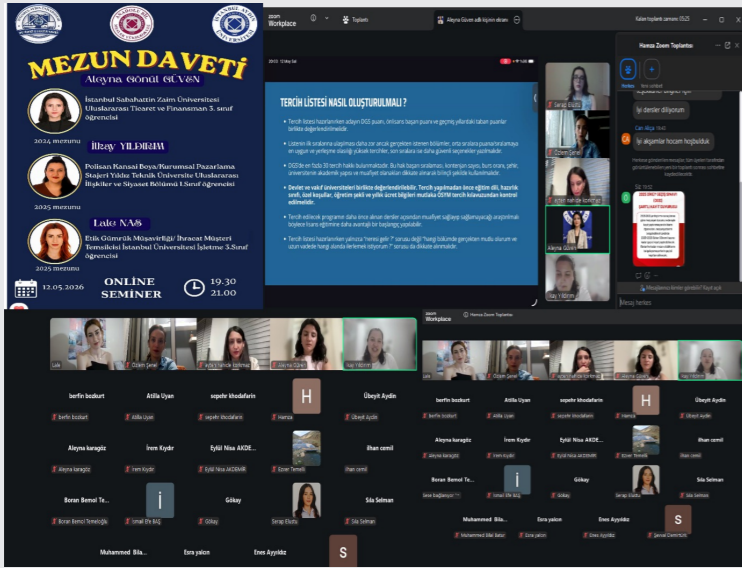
MEZUN DAVETİ

Aleyna Gönül GÜVEN

İstanbul Sabahattin Zaim Üniversitesi Uluslararası Ticaret ve Finansman 3. sınıf öğrencisi

2024 mezunu

İlkay YILDIRIM

Polisan Kansai Boya/Kurumsal Pazarlama Stajeri Yıldız Teknik Üniversite Uluslararası İlişkiler ve Siyaset Bölümü 1.Sınıf öğrencisi

2025 mezunu

Lale NAS

Etik Gümrük Müşavirliği/ İhracat Müşteri Temsilcisi İstanbul Üniversitesi İşletme 3.Sınıf öğrencisi

2025 mezunu

12.05.2026

ONLINE SEMİNER

19.30
21.00

zoom Workplace

Toplantı

Aleyna Güven adlı kişinin ekranı

Kalan toplantı zamanı: 05:25

Hamza Zoom Toplantısı

TERCİH LİSTESİ NASIL OLUŞTURULMALI ?

• Tercih listesi hazırlanırken adayın DGS puanı, önlisans başarı puanı ve geçmiş yıllardaki taban puanlar birlikte değerlendirilmelidir.

• Listenin ilk sıralarına ulaşılması daha zor ancak gerçekten istenen bölümler, orta sıralara puana/sıralamaya en uygun ve yerleşme olasılığı yüksek tercihler, son sıralara ise daha güvenli seçenekler yazılmalıdır.

• DGS'de en fazla 30 tercih hakkı bulunmaktadır. Bu hak başarı sıralaması, kontenjan sayısı, burs oranı, şehir, üniversitenin akademik yapısı ve muafiyet olanakları dikkate alınarak iyi şekilde kullanılmalıdır.

• Devlet ve vakıf üniversiteleri birlikte değerlendirilmelidir. Tercih yapılmadan önce eğitim dili, hazırlık sınıfı, özel koşullar, öğretim yeri ve yıllık ücret bilgileri mutlaka ÖSYM tercih kılavuzundan kontrol edilmelidir.

• Tercih edilecek programın daha önce alınan dersler açısından muafiyet sağlayıp sağlamayacağı araştırılmalı böylece lisans eğitimine daha avantajlı bir başlangıç yapılabilir.

• Tercih listesi hazırlanırken yalnızca "nereye girer ?" sorusu değil "hangi bölümde gerçekten mutlu olurum ve uzun vadede hangi alanda ilerlemek istiyorum ?" sorusu da dikkate alınmalıdır.

Serap Eksitü
Özlem Şenel
Aleyna Güven
İlkay Yıldırım

iyi dersler diliyorum

iyi akşamlar hocam hoşbulduk

Lale
Özlem Şenel
Atilla Uyan
İlkay Yıldırım

berfin bozkurt
Atilla Uyan
sepehr khodadarin
Hamza
Übeyit Aydin
Aleyna karagöz
İrem Kıydır
Eylül Nisa AKDE...
Ezzer Temelli
ilhan cemil
Boran Bemol Te...
İsmail Efe BAŞ
Gökay
Serap Eksitü
Sıla Selman
Muhammed Bila...
Esra yalon
Enes Ayyıldız